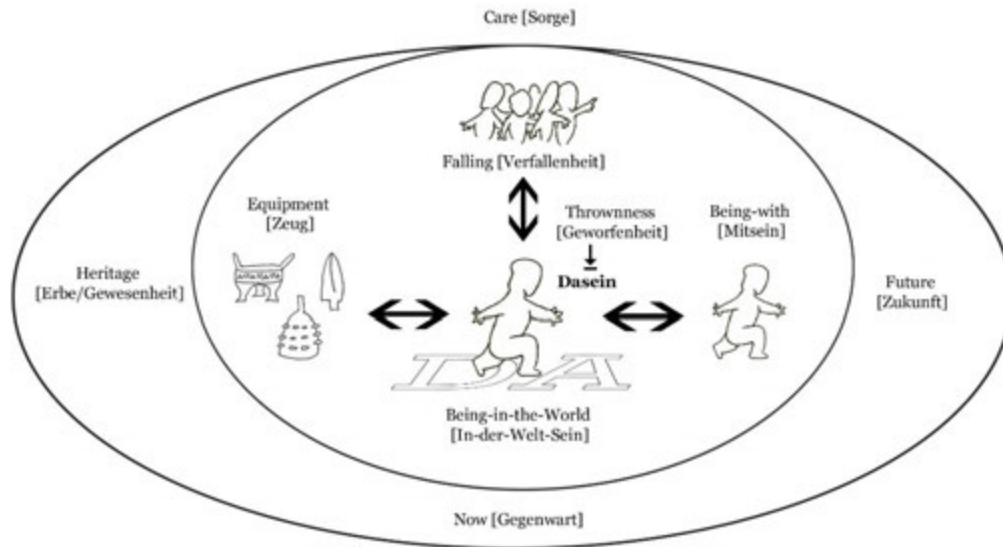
Care [Sorge]

Falling [Verfallenheit]

Equipment
[Zeug]

Thrownness
[Geworfenheit]

Being-with
[Mitsein]

Heritage
[Erbe/Gewesenheit]

Dasein

Future
[Zukunft]

DA

Being-in-the-World
[In-der-Welt-Sein]

Now [Gegenwart]